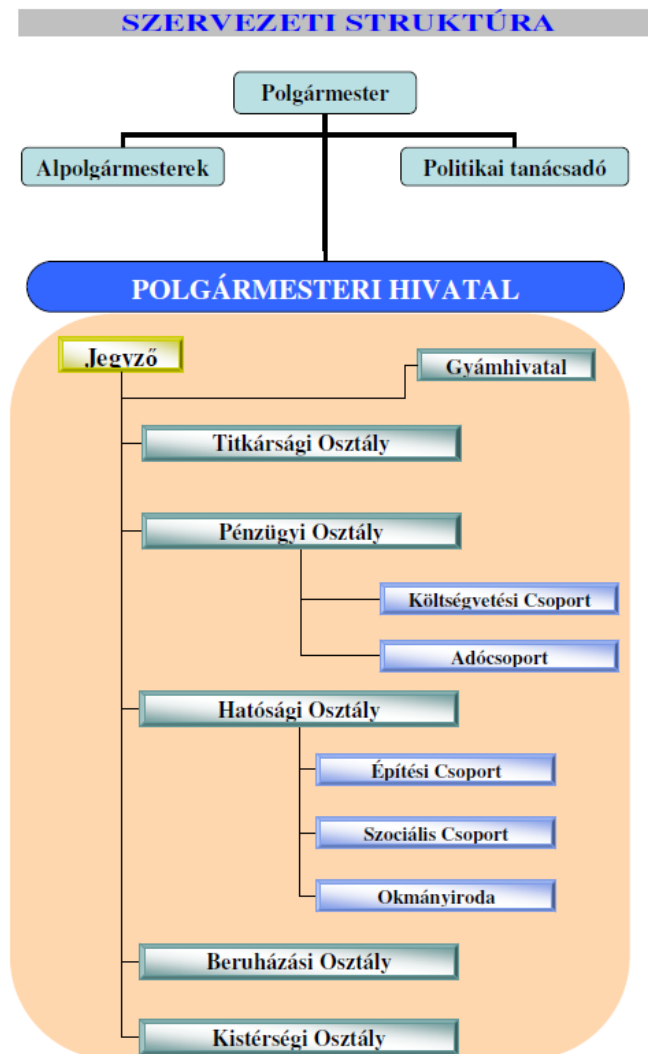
SZERVEZETI STRUKTÚRA

Polgármester

Alpolgármesterek

Politikai tanácsadó

POLGÁRMESTERI HIVATAL

Jegyző

Gyámhivatal

Titkársági Osztály

Pénzügyi Osztály

Költségvetési Csoport

Adócsoport

Hatósági Osztály

Építési Csoport

Szociális Csoport

Okmányiroda

Beruházási Osztály

Kistérségi Osztály